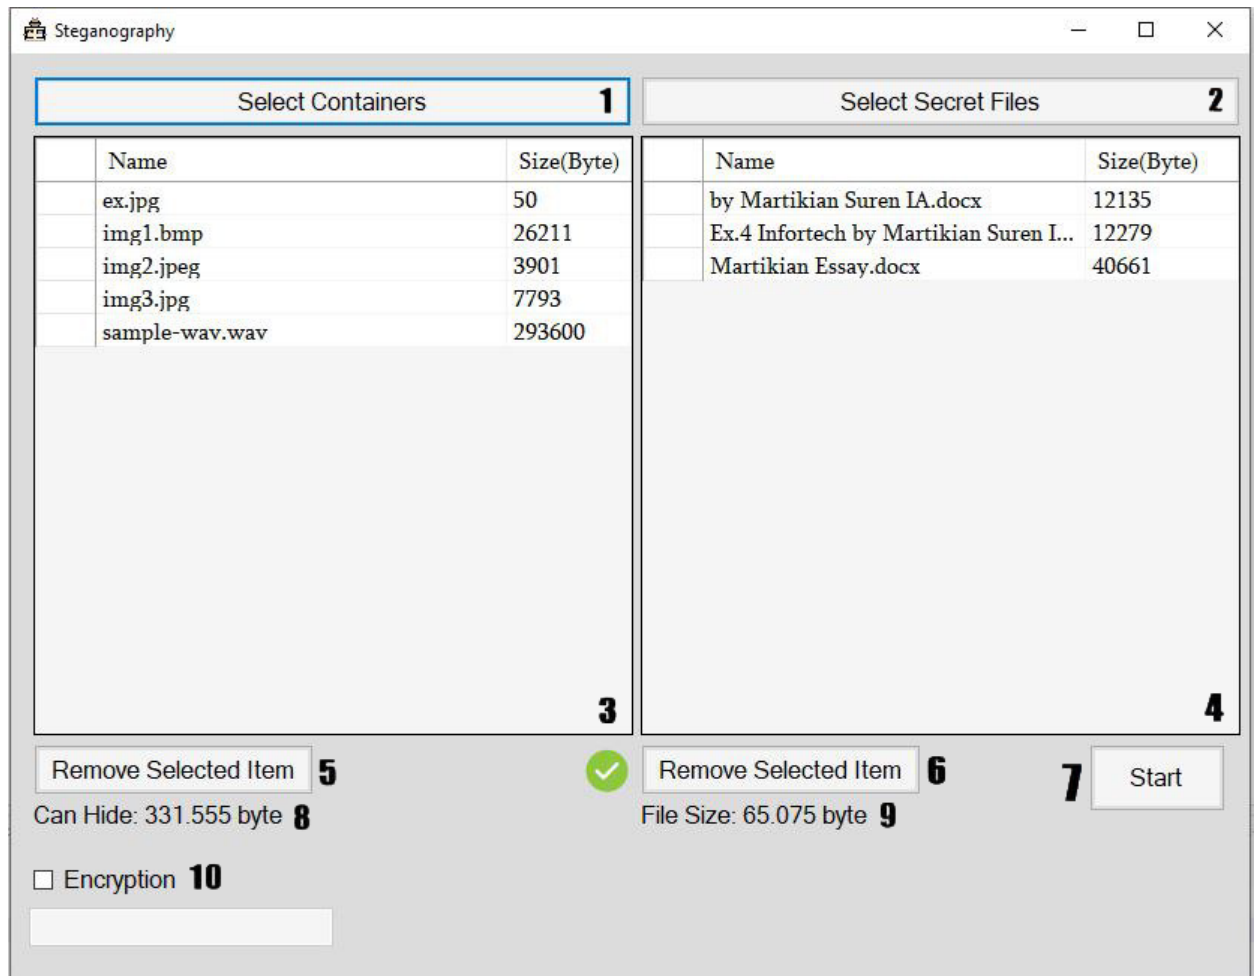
Steganography

Select Containers 1

Select Secret Files 2

| | Name | Size(Byte) |
|---|---|---|
| | ex.jpg | 50 |
| | img1.bmp | 26211 |
| | img2.jpeg | 3901 |
| | img3.jpg | 7793 |
| | sample-wav.wav | 293600 |

3

| | Name | Size(Byte) |
|---|---|---|
| | by Martikian Suren IA.docx | 12135 |
| | Ex.4 Infortech by Martikian Suren I... | 12279 |
| | Martikian Essay.docx | 40661 |

4

Remove Selected Item 5

Remove Selected Item 6

7 Start

Can Hide: 331.555 byte 8

File Size: 65.075 byte 9

Encryption 10